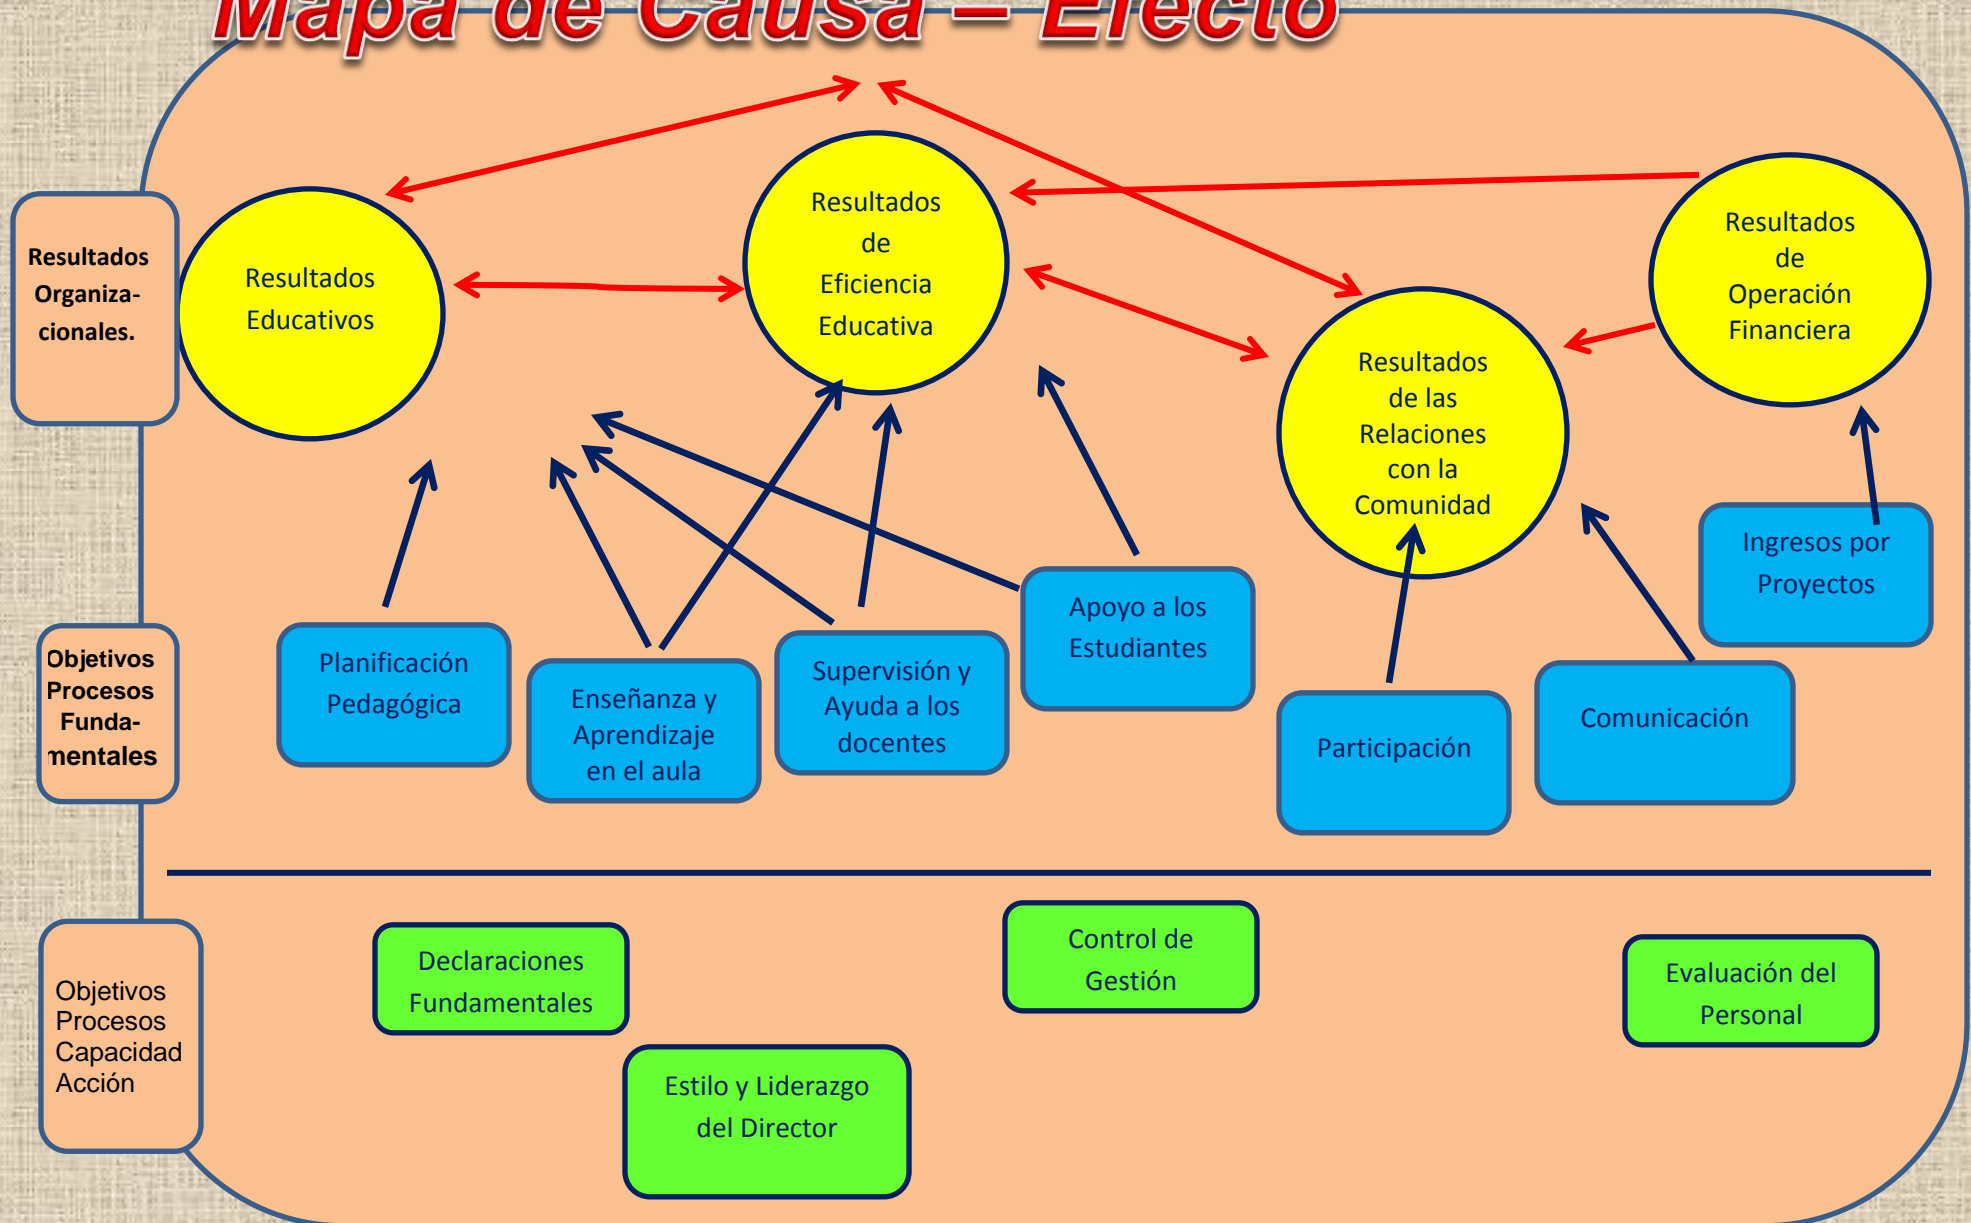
Mapa de Causa – Efecto

Resultados Organiza-cionales.

Resultados Educativos

Resultados de Eficiencia Educativa

Resultados de Operación Financiera

Resultados de las Relaciones con la Comunidad

Objetivos Procesos Funda-mentales

Planificación Pedagógica

Enseñanza y Aprendizaje en el aula

Supervisión y Ayuda a los docentes

Apoyo a los Estudiantes

Participación

Comunicación

Ingresos por Proyectos

Objetivos Procesos Capacidad Acción

Declaraciones Fundamentales

Control de Gestión

Evaluación del Personal

Estilo y Liderazgo del Director